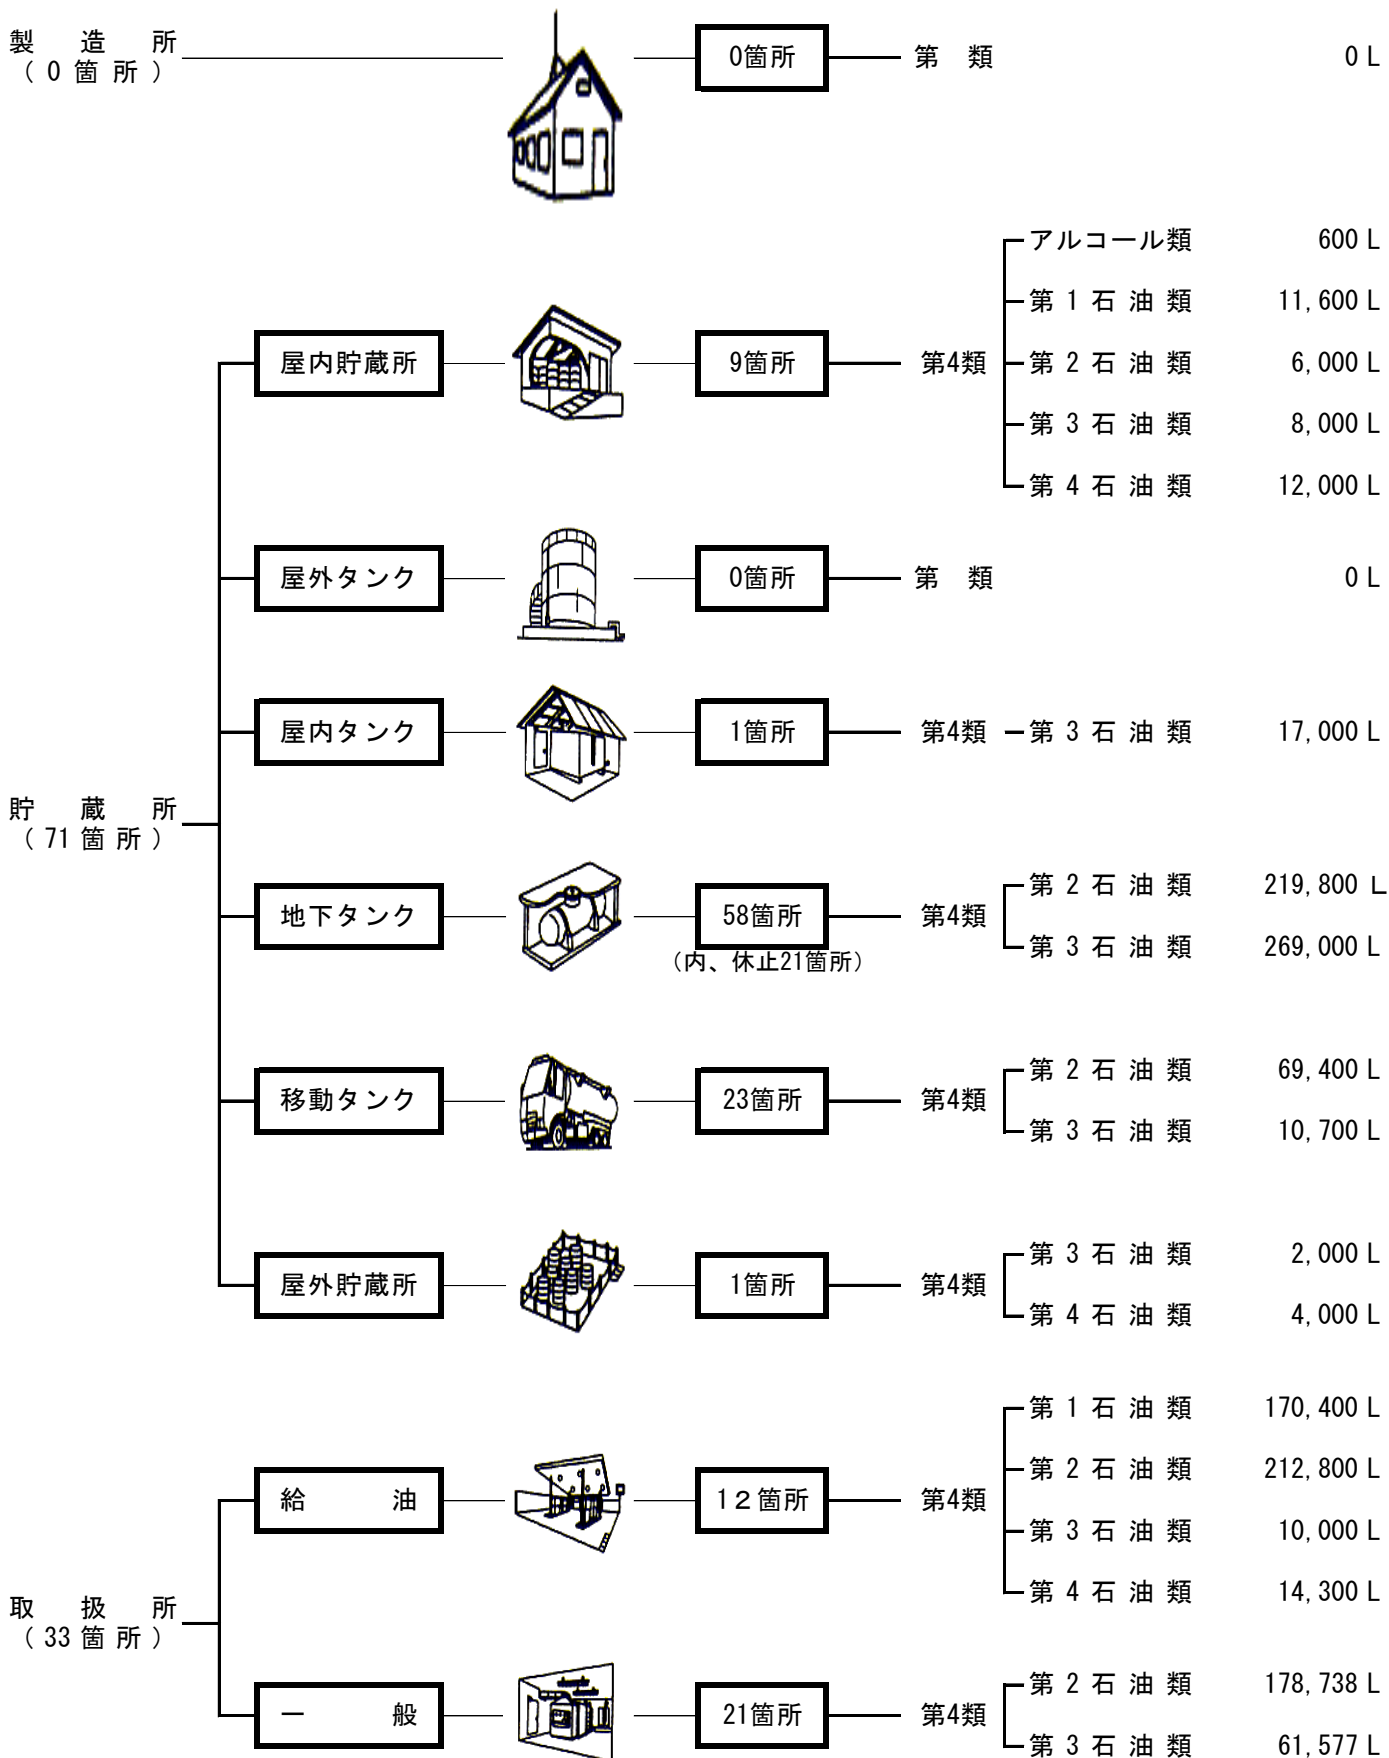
製　造　所
（０箇所）

0箇所　第　類　0 L

貯　蔵　所
（71箇所）

屋内貯蔵所　9箇所　第4類
アルコール類　600 L
第１石油類　11,600 L
第２石油類　6,000 L
第３石油類　8,000 L
第４石油類　12,000 L

屋外タンク　0箇所　第　類　0 L

屋内タンク　1箇所　第4類　第３石油類　17,000 L

地下タンク　58箇所（内、休止21箇所）　第4類
第２石油類　219,800 L
第３石油類　269,000 L

移動タンク　23箇所　第4類
第２石油類　69,400 L
第３石油類　10,700 L

屋外貯蔵所　1箇所　第4類
第３石油類　2,000 L
第４石油類　4,000 L

取　扱　所
（33箇所）

給　油　12箇所　第4類
第１石油類　170,400 L
第２石油類　212,800 L
第３石油類　10,000 L
第４石油類　14,300 L

一　般　21箇所　第4類
第２石油類　178,738 L
第３石油類　61,577 L